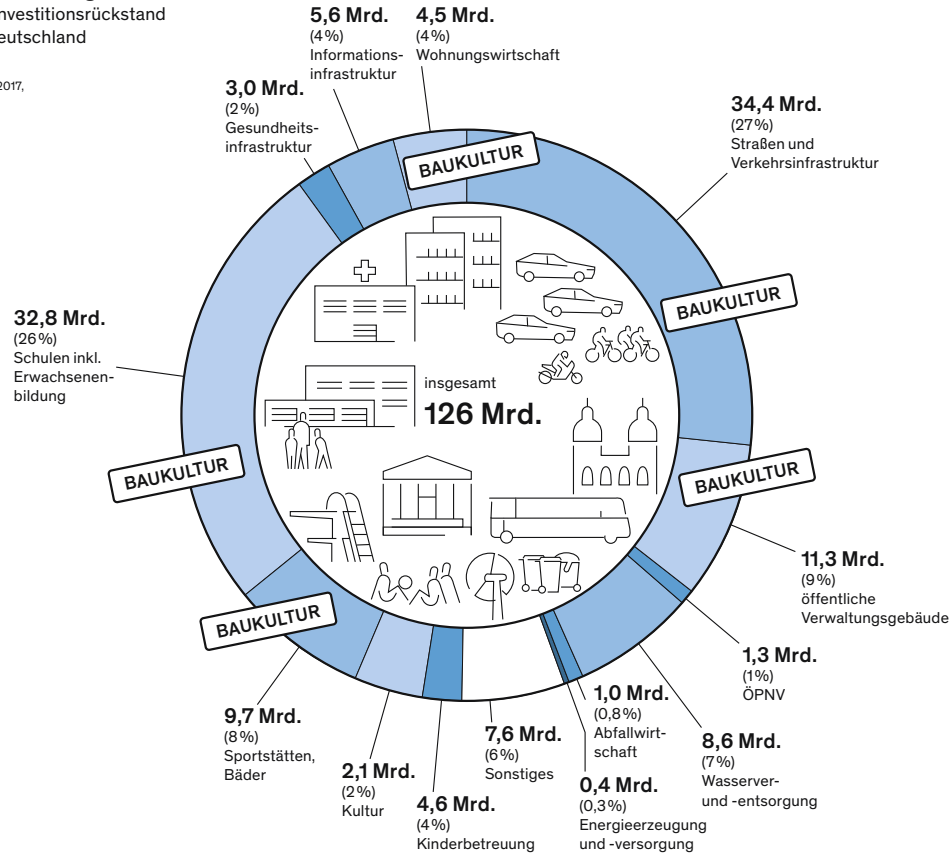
nvestitionsrückstand
eutschland

2017,

5,6 Mrd.
(4%)
Informationsinfrastruktur

4,5 Mrd.
(4%)
Wohnungswirtschaft

3,0 Mrd.
(2%)
Gesundheitsinfrastruktur

34,4 Mrd.
(27%)
Straßen und Verkehrsinfrastruktur

BAUKULTUR

BAUKULTUR

32,8 Mrd.
(26%)
Schulen inkl. Erwachsenenbildung

insgesamt
126 Mrd.

BAUKULTUR

BAUKULTUR

BAUKULTUR

11,3 Mrd.
(9%)
öffentliche Verwaltungsgebäude

1,3 Mrd.
(1%)
ÖPNV

9,7 Mrd.
(8%)
Sportstätten, Bäder

1,0 Mrd.
(0,8%)
Abfallwirtschaft

8,6 Mrd.
(7%)
Wasserver- und -entsorgung

2,1 Mrd.
(2%)
Kultur

7,6 Mrd.
(6%)
Sonstiges

0,4 Mrd.
(0,3%)
Energieerzeugung und -versorgung

4,6 Mrd.
(4%)
Kinderbetreuung